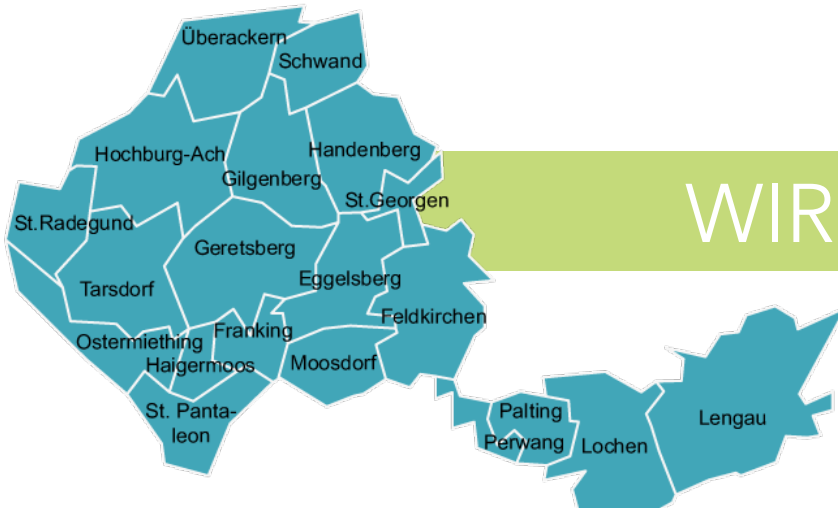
Überackern
Schwand
Hochburg-Ach
Handenberg
Gilgenberg
St.Georgen
St.Radegund
Geretsberg
Eggelsberg
Tarsdorf
Feldkirchen
Franking
Ostermiething
Haigermoos
Moosdorf
St. Pantaleon
Palting
Perwang
Lochen
Lengau

WIR